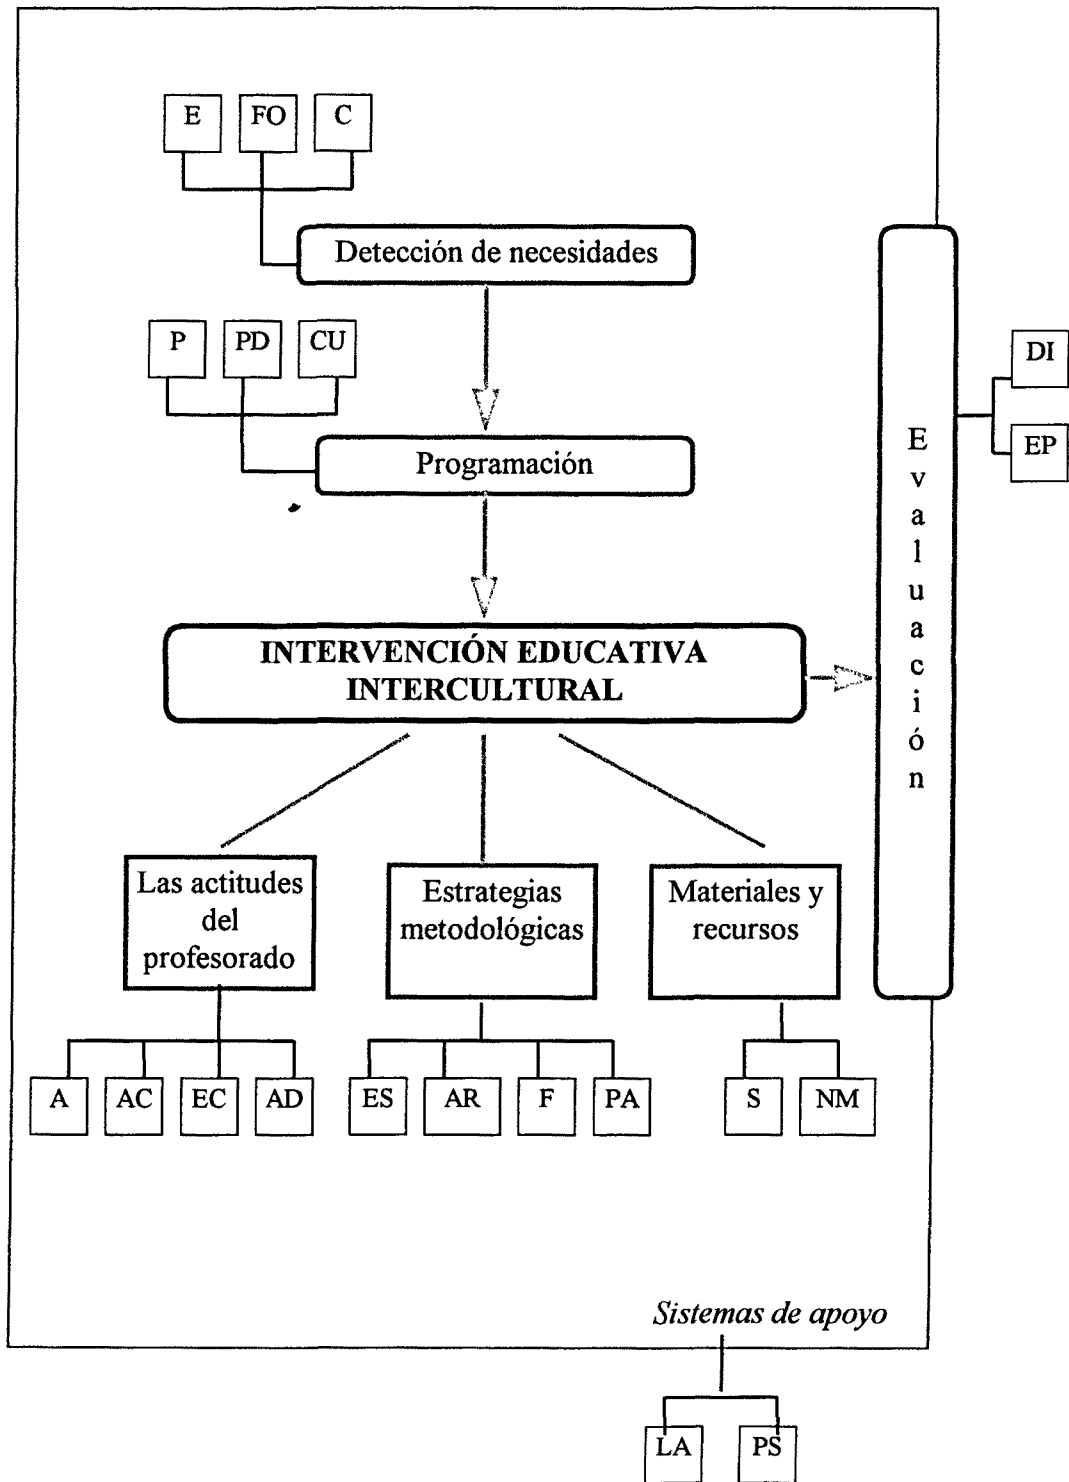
E FO C

Detección de necesidades

P PD CU

Programación

INTERVENCIÓN EDUCATIVA INTERCULTURAL

Evaluación

DI

EP

Las actitudes del profesorado

Estrategias metodológicas

Materiales y recursos

A AC EC AD

ES AR F PA

S NM

*Sistemas de apoyo*

LA PS